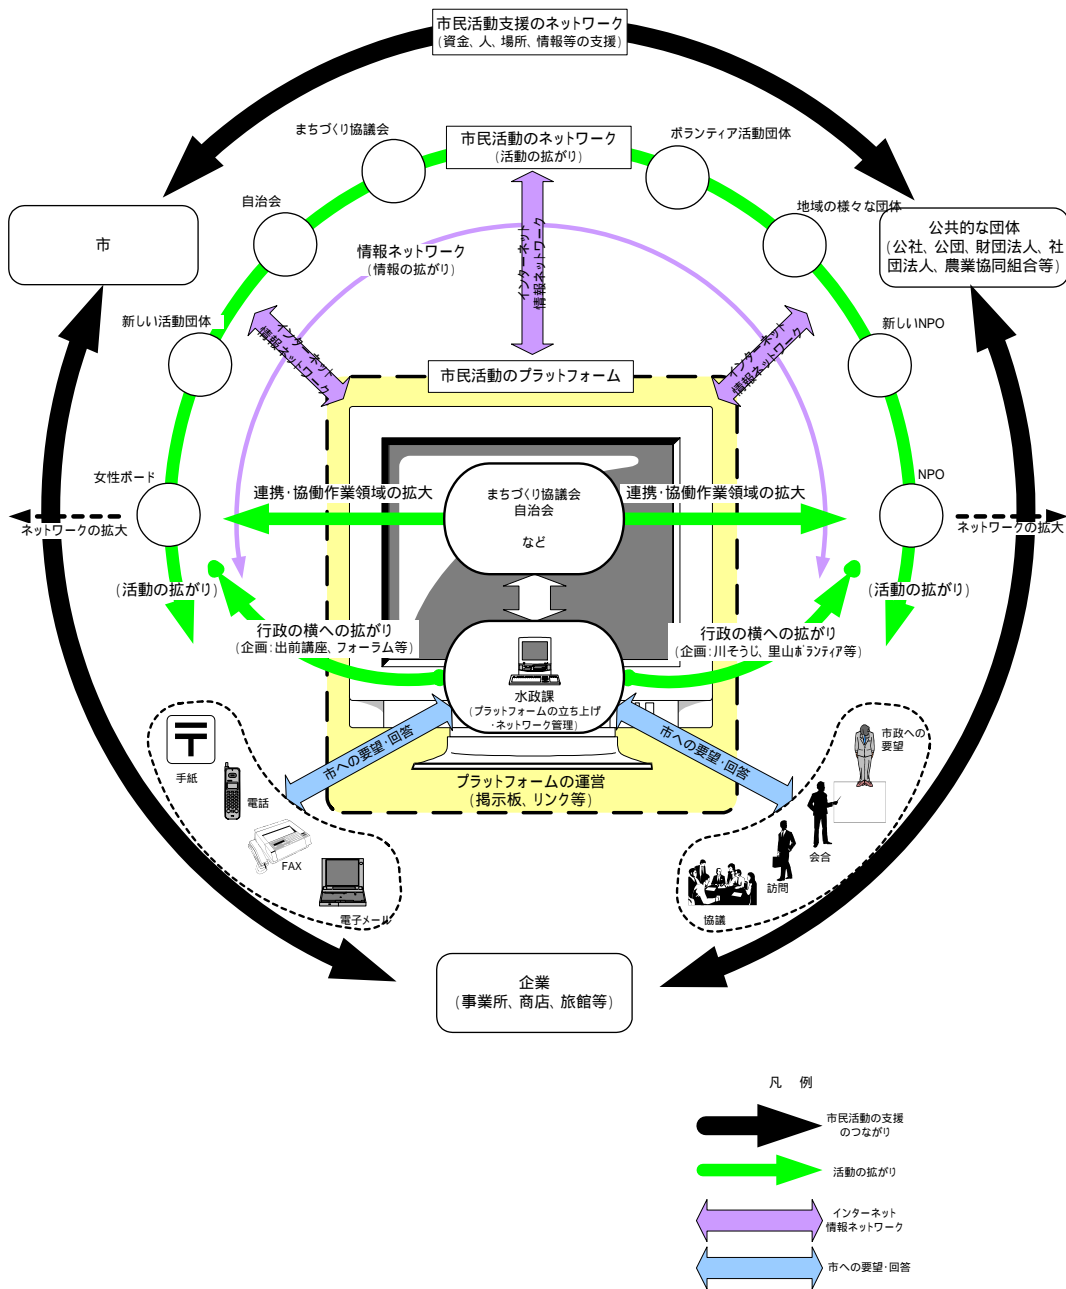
市民活動支援のネットワーク
（資金、人、場所、情報等の支援）

市

公共的な団体
（公社、公団、財団法人、社団法人、農業協同組合等）

市民活動のネットワーク
（活動の拡がり）

まちづくり協議会

ボランティア活動団体

自治会

地域の様々な団体

情報ネットワーク
（情報の拡がり）

インターネット
情報ネットワーク

新しい活動団体

新しいNPO

インターネット
情報ネットワーク

インターネット
情報ネットワーク

市民活動のプラットフォーム

女性ボード

NPO

連携･協働作業領域の拡大

連携･協働作業領域の拡大

まちづくり協議会
自治会

など

ネットワークの拡大

ネットワークの拡大

（活動の拡がり）

（活動の拡がり）

行政の横への拡がり
（企画：出前講座、フォーラム等）

行政の横への拡がり
（企画：川そうじ、里山ボランティア等）

水政課
（プラットフォームの立ち上げ
・ネットワーク管理）

市への要望･回答

市への要望･回答

プラットフォームの運営
（掲示板、リンク等）

〒

手紙

電話

FAX

電子メール

市政への
要望

会合

訪問

協議

企業
（事業所、商店、旅館等）

凡　例

市民活動の支援
のつながり

活動の拡がり

インターネット
情報ネットワーク

市への要望･回答